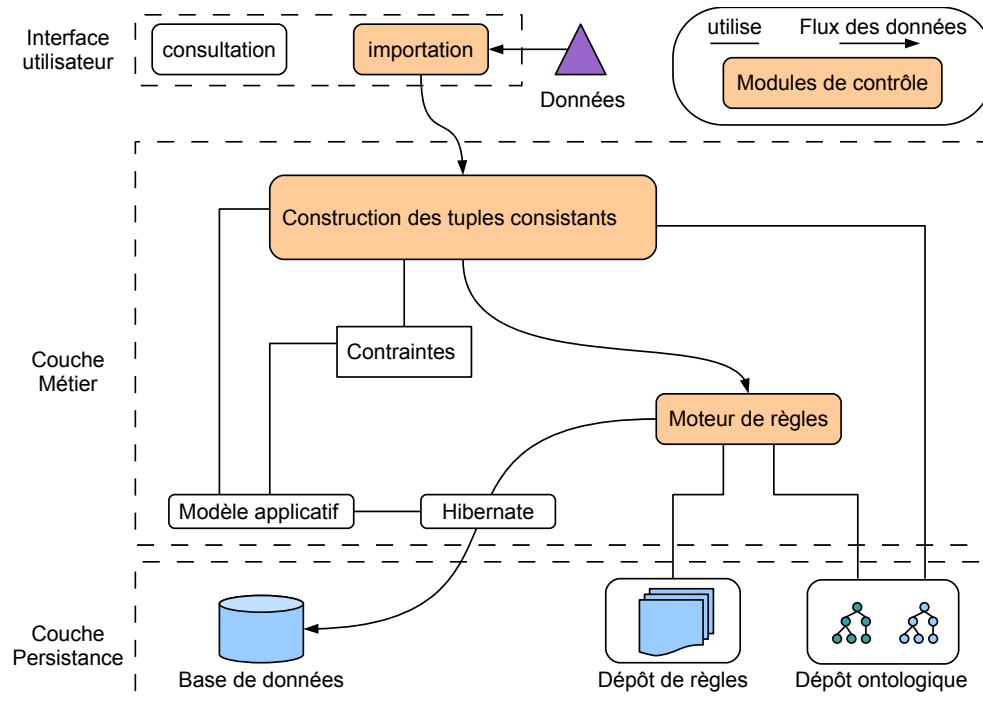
Interface utilisateur

consultation

importation

Données

utilise

Flux des données

Modules de contrôle

Couche Métier

Construction des tuples consistants

Contraintes

Moteur de règles

Modèle applicatif

Hibernate

Couche Persistance

Base de données

Dépôt de règles

Dépôt ontologique